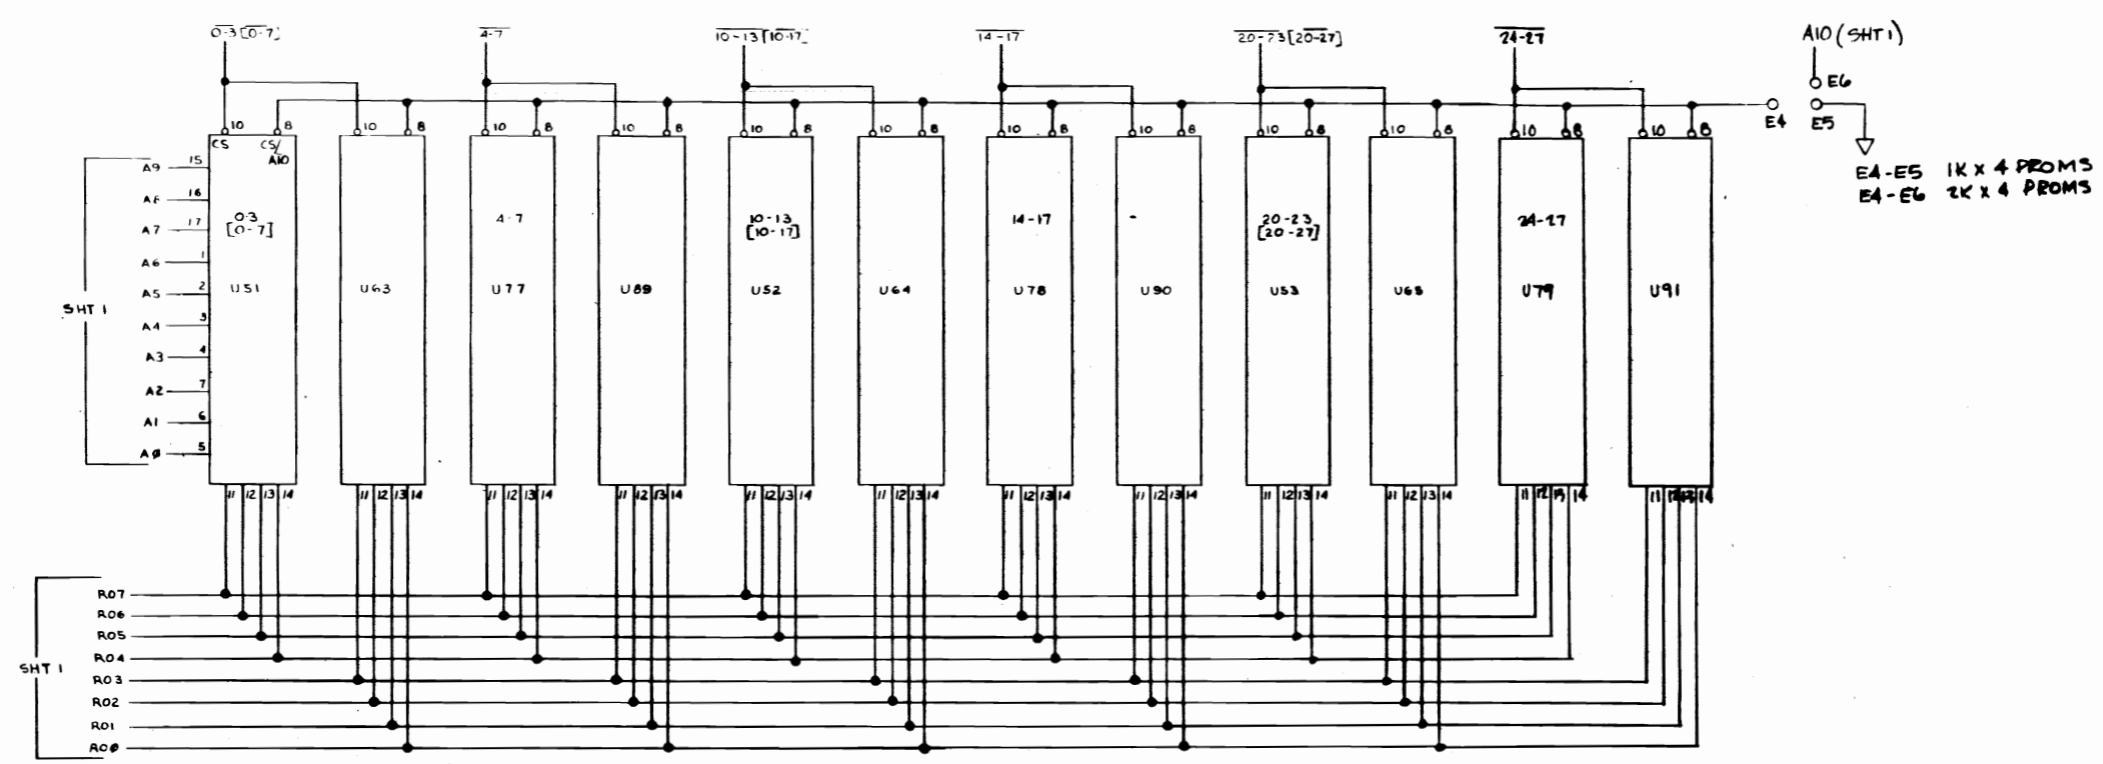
$\overline{0\text{-}3}$ [$\overline{0\text{-}7}$]

$\overline{4\text{-}7}$

$\overline{10\text{-}13}$ [$\overline{10\text{-}17}$]

$\overline{14\text{-}17}$

$\overline{20\text{-}23}$ [$\overline{20\text{-}27}$]

$\overline{24\text{-}27}$

A10 (SHT 1)

E6

E4

E5

E4-E5 1K x 4 PROMS
E4-E6 2K x 4 PROMS

SHT 1

A9 15
A8 16
A7 17
A6 1
A5 2
A4 3
A3 4
A2 7
A1 6
A0 5

10 CS
8 CS/ A10

0-3 [0-7] U51
U63
4-7 U77
U89
10-13 [10-17] U52
U64
14-17 U78
U90
20-23 [20-27] U53
U65
24-27 U79
U91

10 8

11 12 13 14

SHT 1

RO7
RO6
RO5
RO4
RO3
RO2
RO1
RO0